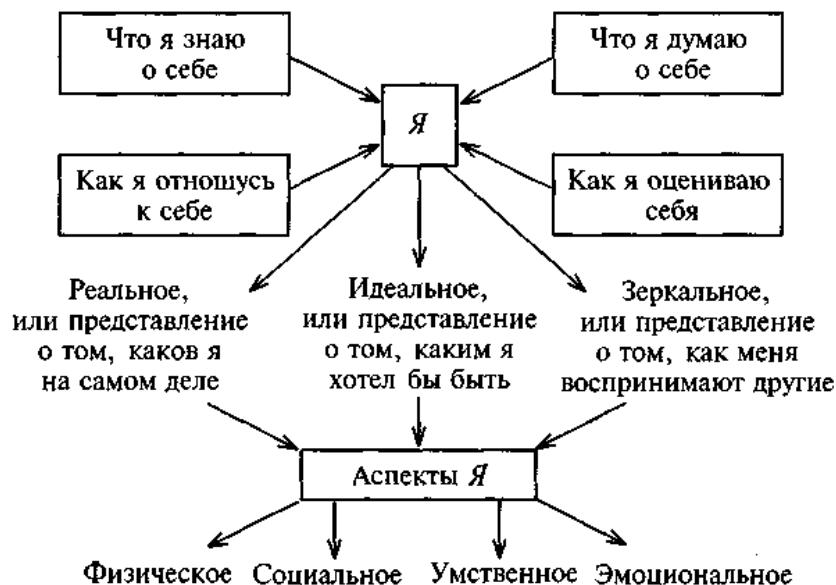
Что я знаю о себе

Что я думаю о себе

Я

Как я отношусь к себе

Как я оцениваю себя

Реальное, или представление о том, каков я на самом деле

Идеальное, или представление о том, каким я хотел бы быть

Зеркальное, или представление о том, как меня воспринимают другие

Аспекты Я

Физическое

Социальное

Умственное

Эмоциональное